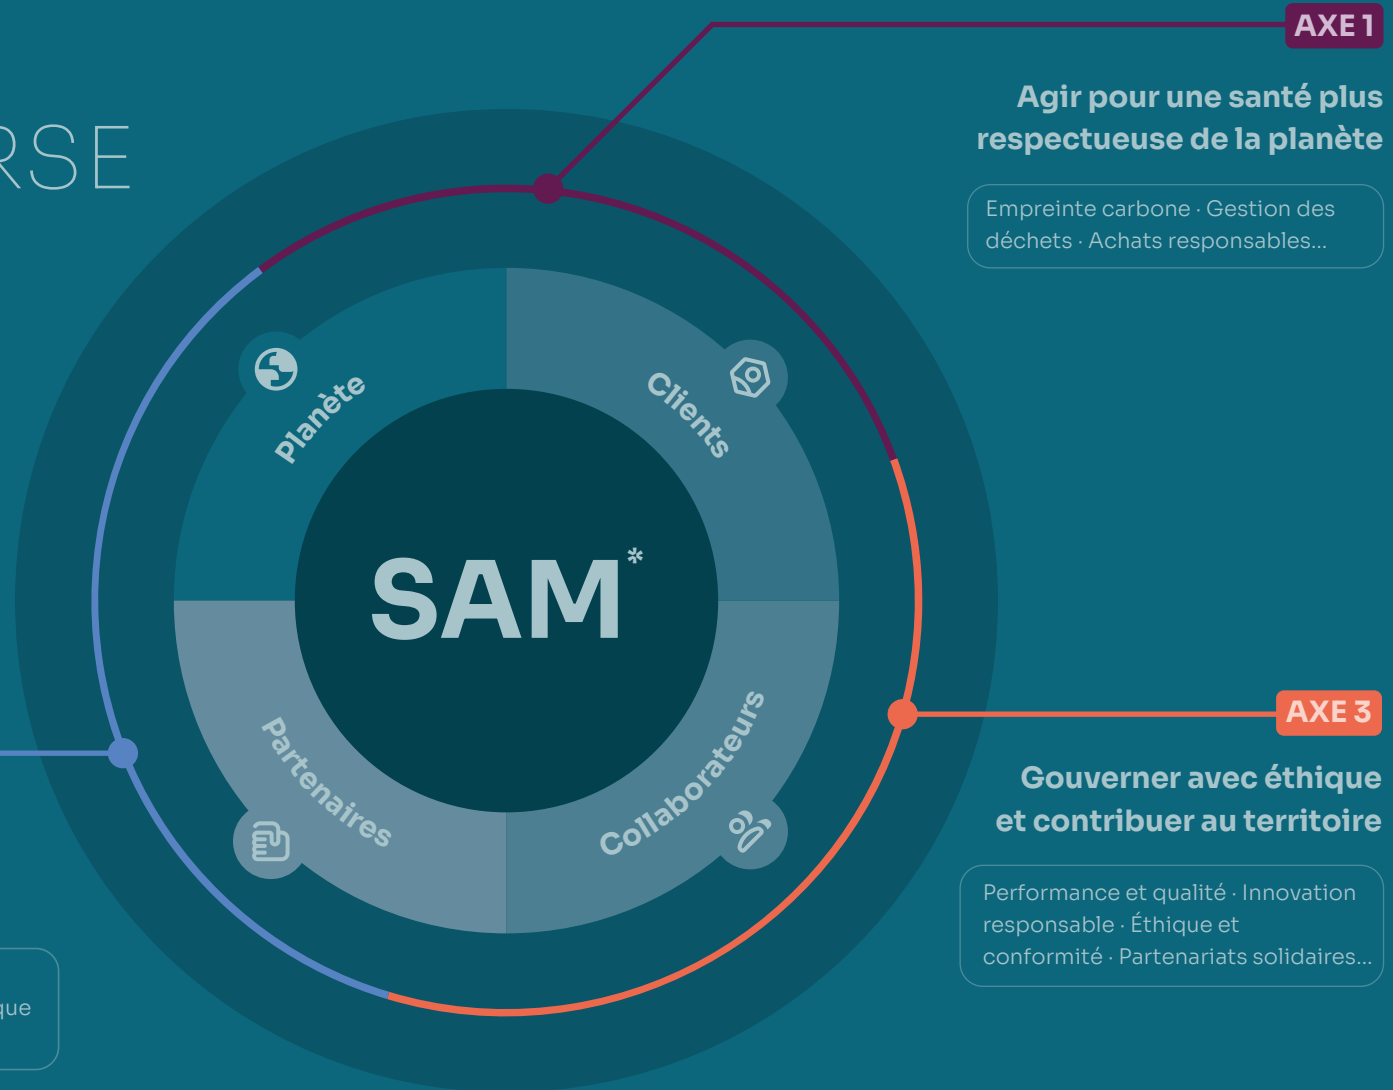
RSE

AXE 1

Agir pour une santé plus respectueuse de la planète

Empreinte carbone · Gestion des déchets · Achats responsables...

Planète

Clients

SAM*

Partenaires

Collaborateurs

AXE 3

Gouverner avec éthique et contribuer au territoire

Performance et qualité · Innovation responsable · Éthique et conformité · Partenariats solidaires...

que